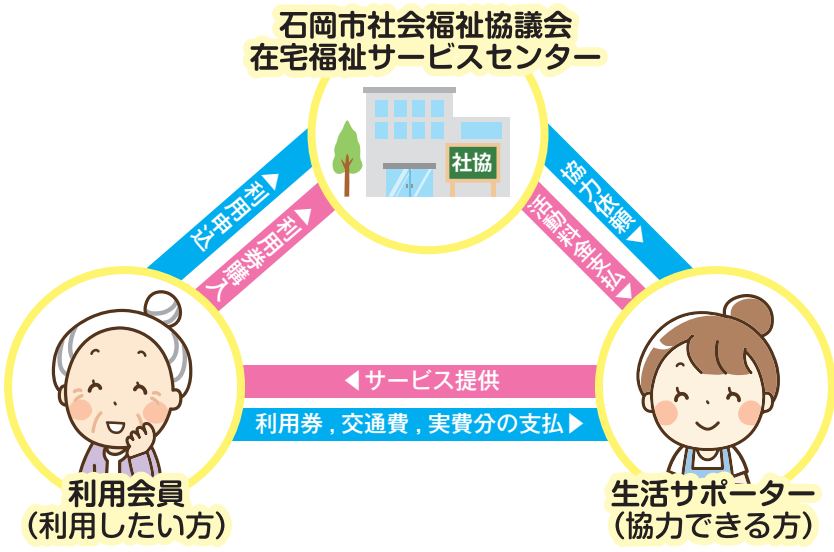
石岡市社会福祉協議会
在宅福祉サービスセンター

社協

▲利用申込

▲利用券購入

協力依頼▶

活動料金支払▶

◀サービス提供

利用券，交通費，実費分の支払▶

利用会員
（利用したい方）

生活サポーター
（協力できる方）